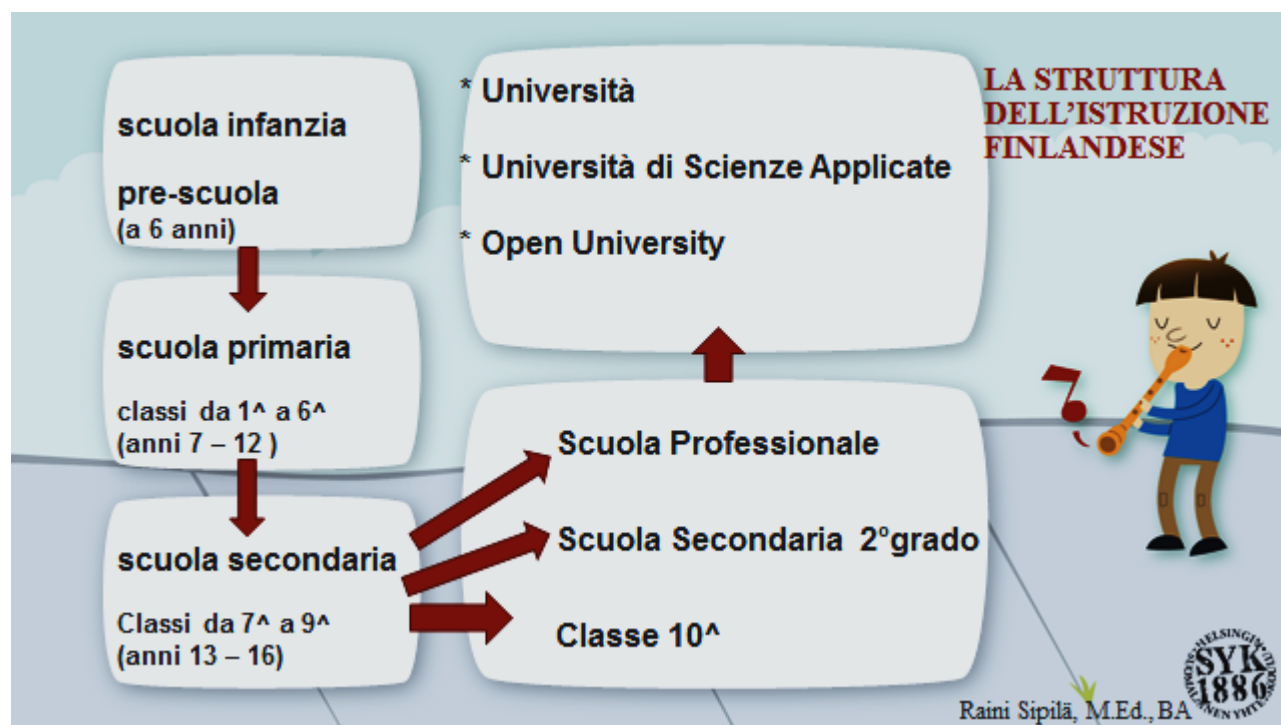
LA STRUTTURA DELL'ISTRUZIONE FINLANDESE

scuola infanzia

pre-scuola
(a 6 anni)

scuola primaria

classi da 1^ a 6^
(anni 7 – 12 )

scuola secondaria

Classi da 7^ a 9^
(anni 13 – 16)

* Università

* Università di Scienze Applicate

* Open University

Scuola Professionale

Scuola Secondaria 2°grado

Classe 10^

HELSINGIN SYK 1886 YHTEISKOULU

Raini Sipilä, M.Ed., BA